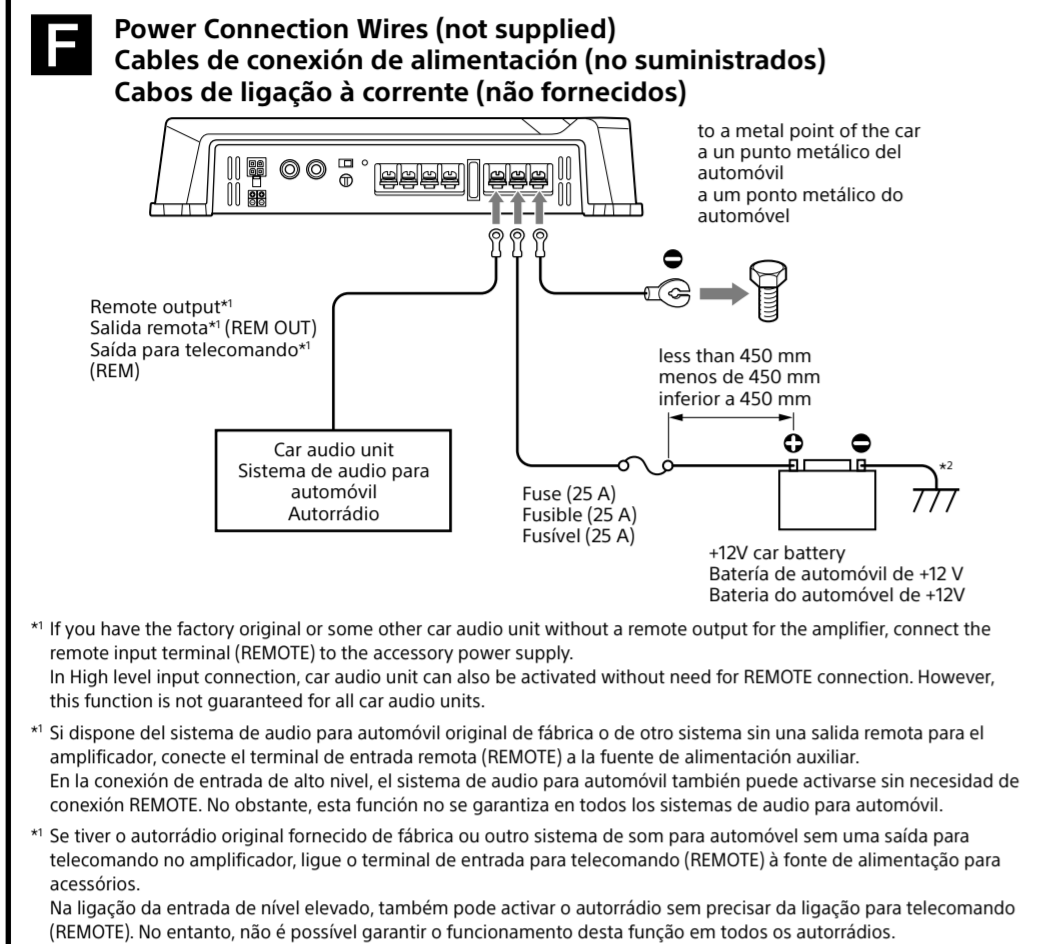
F

Power Connection Wires (not supplied)
Cables de conexión de alimentación (no suministrados)
Cabos de ligação à corrente (não fornecidos)

to a metal point of the car
a un punto metálico del automóvil
a um ponto metálico do automóvel

Remote output*1
Salida remota*1 (REM OUT)
Saída para telecomando*1 (REM)

less than 450 mm
menos de 450 mm
inferior a 450 mm

Car audio unit
Sistema de audio para automóvil
Autorrádio

Fuse (25 A)
Fusible (25 A)
Fusível (25 A)

*2

+12V car battery
Batería de automóvil de +12 V
Bateria do automóvel de +12V

*1 If you have the factory original or some other car audio unit without a remote output for the amplifier, connect the remote input terminal (REMOTE) to the accessory power supply.
In High level input connection, car audio unit can also be activated without need for REMOTE connection. However, this function is not guaranteed for all car audio units.

*1 Si dispone del sistema de audio para automóvil original de fábrica o de otro sistema sin una salida remota para el amplificador, conecte el terminal de entrada remota (REMOTE) a la fuente de alimentación auxiliar.
En la conexión de entrada de alto nivel, el sistema de audio para automóvil también puede activarse sin necesidad de conexión REMOTE. No obstante, esta función no se garantiza en todos los sistemas de audio para automóvil.

*1 Se tiver o autorrádio original fornecido de fábrica ou outro sistema de som para automóvel sem uma saída para telecomando no amplificador, ligue o terminal de entrada para telecomando (REMOTE) à fonte de alimentação para acessórios.
Na ligação da entrada de nível elevado, também pode activar o autorrádio sem precisar da ligação para telecomando (REMOTE). No entanto, não é possível garantir o funcionamento desta função em todos os autorrádios.